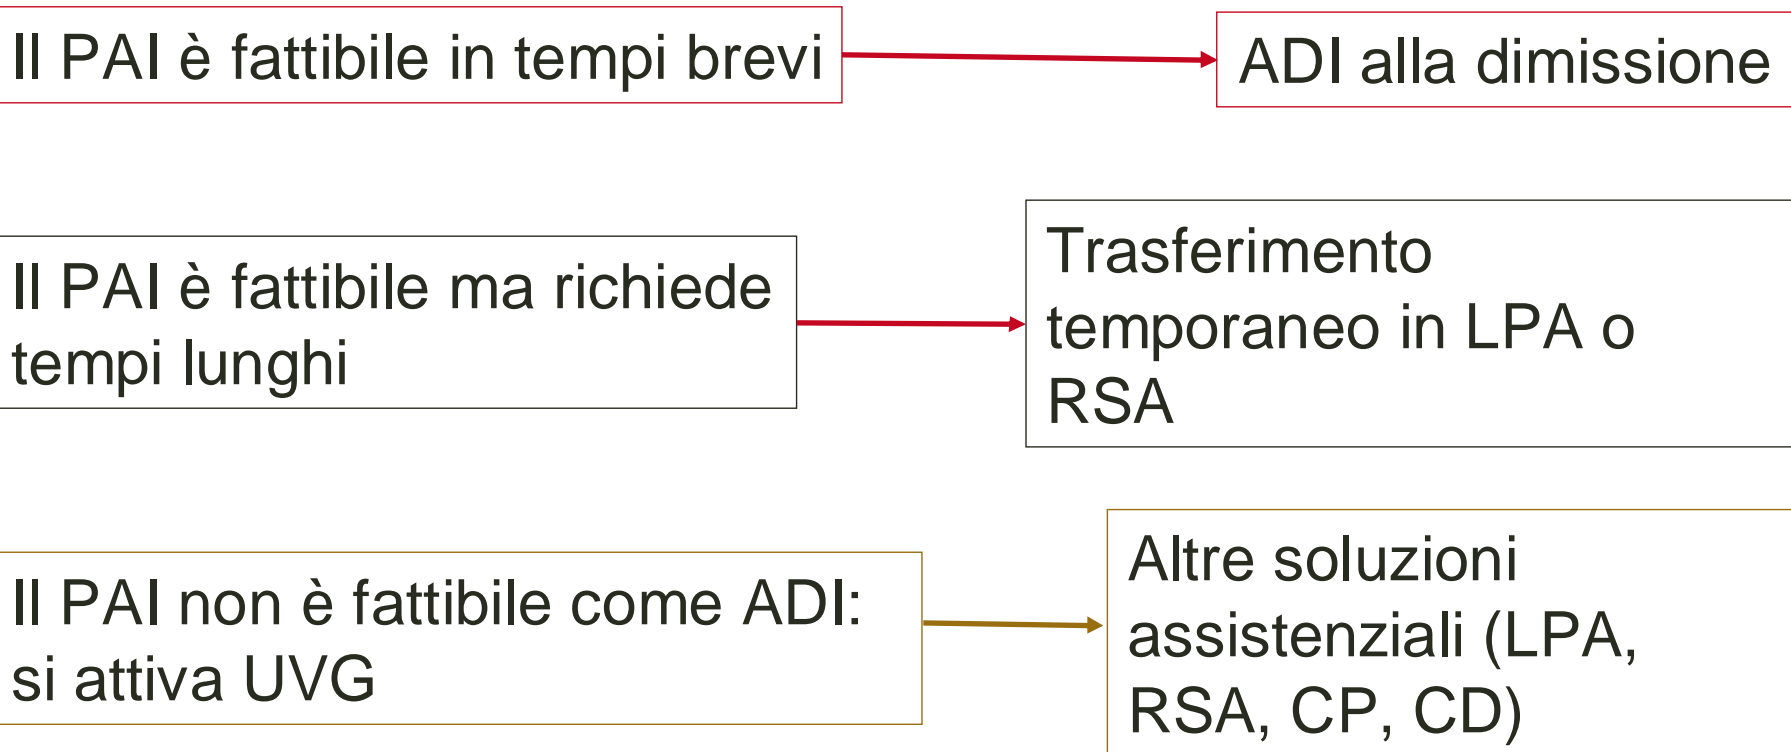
Il PAI è fattibile in tempi brevi

ADI alla dimissione

Il PAI è fattibile ma richiede tempi lunghi

Trasferimento temporaneo in LPA o RSA

Il PAI non è fattibile come ADI: si attiva UVG

Altre soluzioni assistenziali (LPA, RSA, CP, CD)